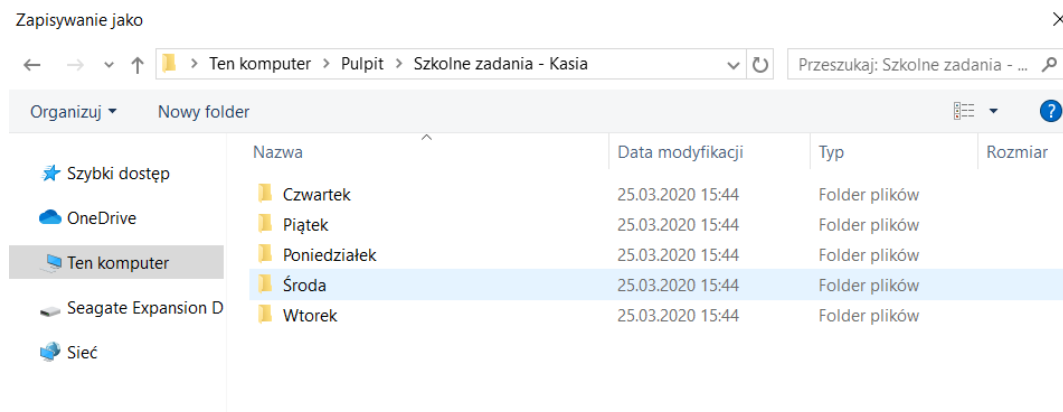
Zapisywanie jako

Ten komputer > Pulpit > Szkolne zadania - Kasia

Przeszukaj: Szkolne zadania - ...

Organizuj ▾ Nowy folder

Szybki dostęp
OneDrive
Ten komputer
Seagate Expansion D
Sieć

| Nazwa | Data modyfikacji | Typ | Rozmiar |
|---|---|---|---|
| Czwartek | 25.03.2020 15:44 | Folder plików | |
| Piątek | 25.03.2020 15:44 | Folder plików | |
| Poniedziałek | 25.03.2020 15:44 | Folder plików | |
| Środa | 25.03.2020 15:44 | Folder plików | |
| Wtorek | 25.03.2020 15:44 | Folder plików | |